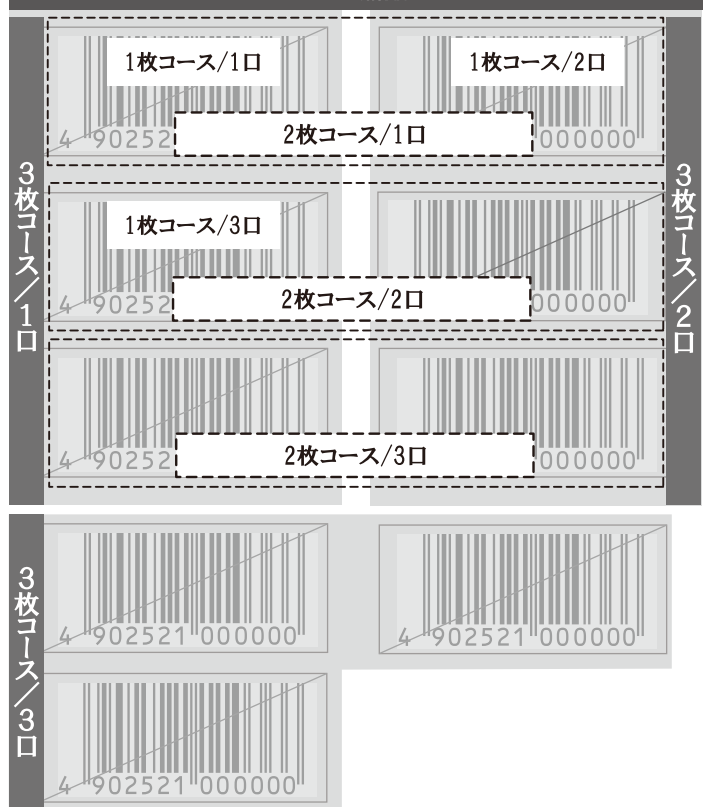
1枚コース/1口

1枚コース/2口

4 90252

2枚コース/1口

000000

3枚コース/1口

3枚コース/2口

1枚コース/3口

4 90252

2枚コース/2口

000000

4 90252

2枚コース/3口

000000

3枚コース/3口

4 902521 000000

4 902521 000000

4 902521 000000